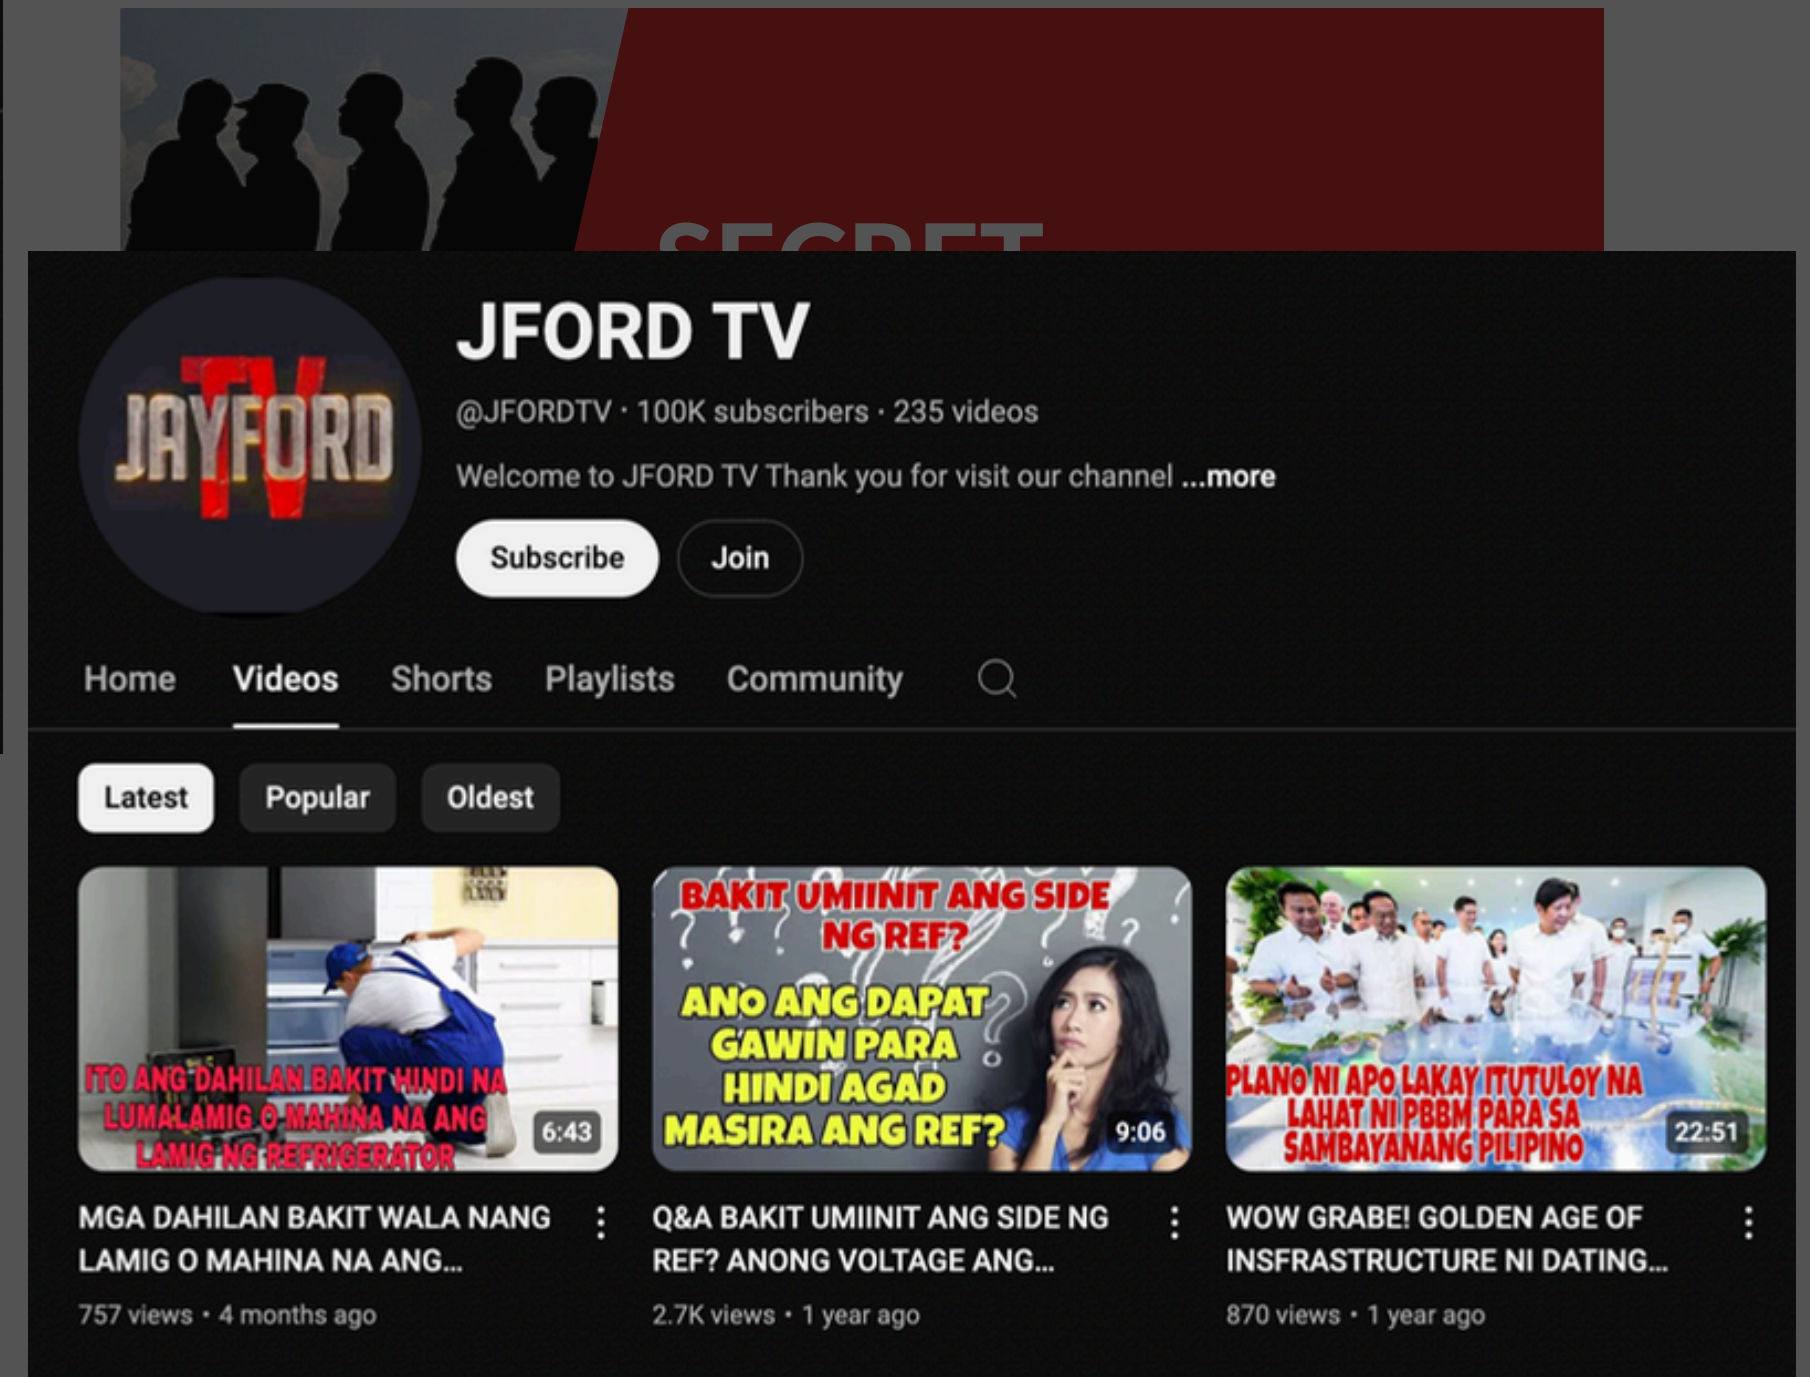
SECRET

JAYFORD TV

JFORD TV

@JFORDTV · 100K subscribers · 235 videos

Welcome to JFORD TV Thank you for visit our channel ...more

Subscribe Join

Home Videos Shorts Playlists Community

Latest Popular Oldest

ITO ANG DAHILAN BAKIT HINDI NA LUMALAMIG O MAHINA NA ANG LAMIG NG REFRIGERATOR

6:43

MGA DAHILAN BAKIT WALA NANG LAMIG O MAHINA NA ANG...

757 views · 4 months ago

BAKIT UMIINIT ANG SIDE NG REF?

ANO ANG DAPAT GAWIN PARA HINDI AGAD MASIRA ANG REF?

9:06

Q&A BAKIT UMIINIT ANG SIDE NG REF? ANONG VOLTAGE ANG...

2.7K views · 1 year ago

PLANO NI APO LAKAY ITUTULOY NA LAHAT NI PBBM PARA SA SAMBAYANANG PILIPINO

22:51

WOW GRABE! GOLDEN AGE OF INSFRASTRUCTURE NI DATING...

870 views · 1 year ago